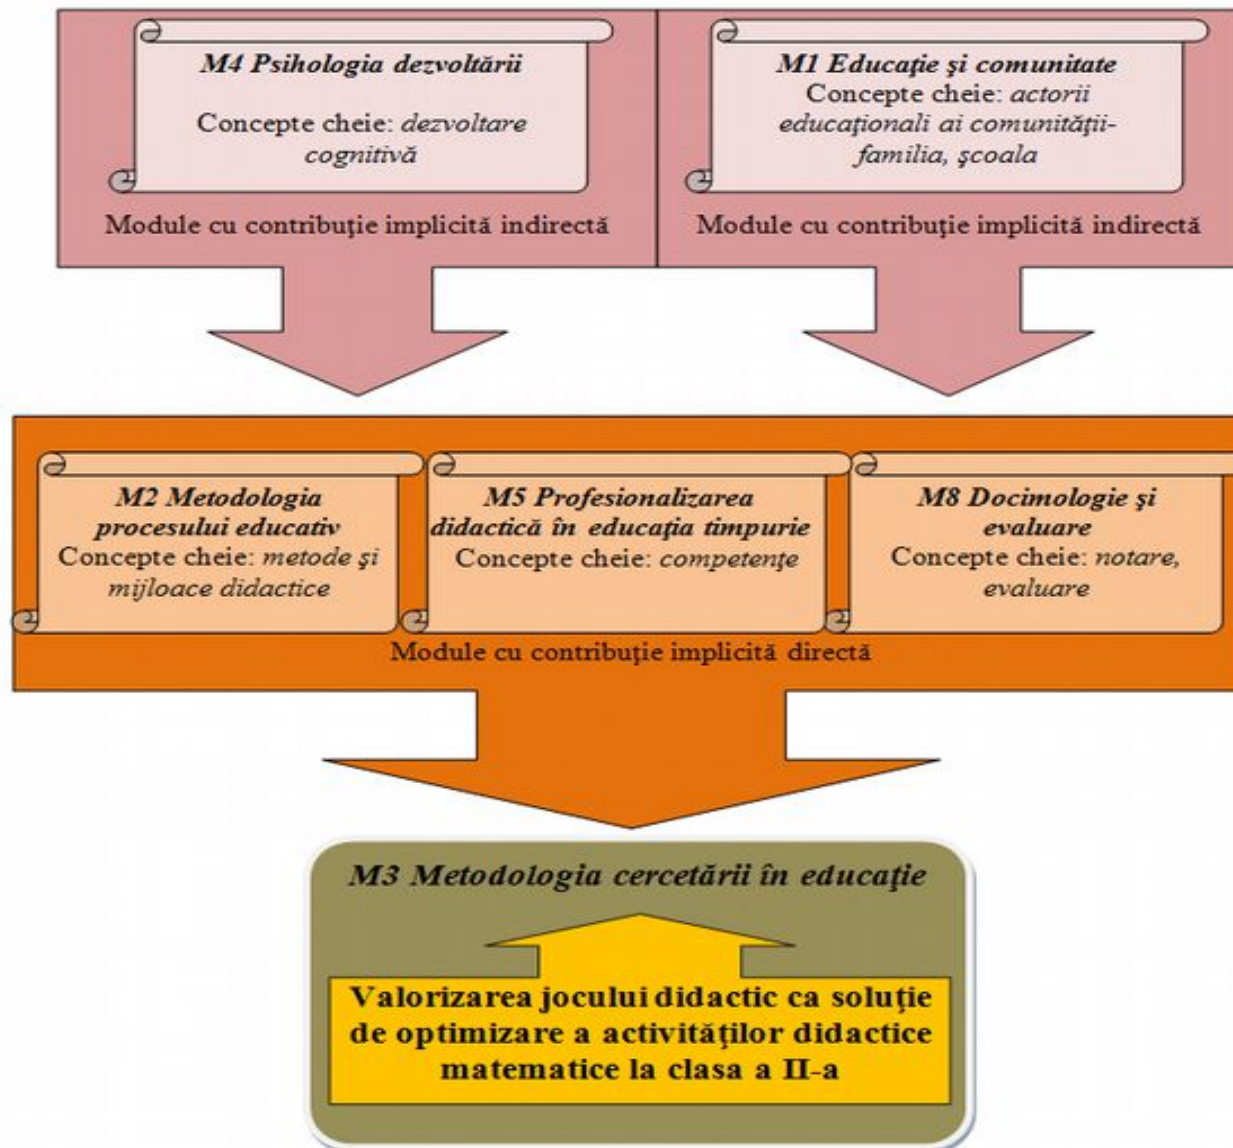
M4 Psihologia dezvoltării

Concepte cheie: dezvoltare cognitivă

Module cu contribuţie implicită indirectă

M1 Educaţie şi comunitate

Concepte cheie: actorii educaţionali ai comunităţii-familia, şcoala

Module cu contribuţie implicită indirectă

M2 Metodologia procesului educativ

Concepte cheie: metode şi mijloace didactice

M5 Profesionalizarea didactică în educaţia timpurie

Concepte cheie: competenţe

M8 Docimologie şi evaluare

Concepte cheie: notare, evaluare

Module cu contribuţie implicită directă

M3 Metodologia cercetării în educaţie

Valorizarea jocului didactic ca soluţie de optimizare a activităţilor didactice matematice la clasa a II-a